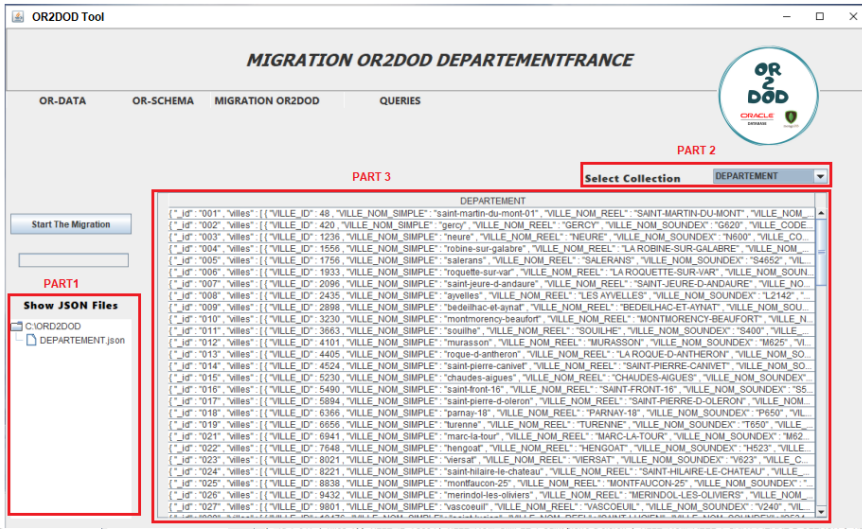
OR2DOD Tool

MIGRATION OR2DOD DEPARTEMENTFRANCE

OR 2 DOD
ORACLE

OR-DATA OR-SCHEMA MIGRATION OR2DOD QUERIES

PART 2

Select Collection DEPARTEMENT

PART 3

Start The Migration

PART1

Show JSON Files

C:\ORD2DOD
DEPARTEMENT.json

| DEPARTEMENT |
|---|
| { "_id" : "001" , "villes" : [ { "VILLE_ID" : 48 , "VILLE_NOM_SIMPLE" : "saint-martin-du-mont-01" , "VILLE_NOM_REEL" : "SAINT-MARTIN-DU-MONT" , "VILLE_NOM_ |
| { "_id" : "002" , "villes" : [ { "VILLE_ID" : 420 , "VILLE_NOM_SIMPLE" : "gercy" , "VILLE_NOM_REEL" : "GERCY" , "VILLE_NOM_SOUNDEX" : "G620" , "VILLE_CODE |
| { "_id" : "003" , "villes" : [ { "VILLE_ID" : 1236 , "VILLE_NOM_SIMPLE" : "neure" , "VILLE_NOM_REEL" : "NEURE" , "VILLE_NOM_SOUNDEX" : "N600" , "VILLE_CO |
| { "_id" : "004" , "villes" : [ { "VILLE_ID" : 1556 , "VILLE_NOM_SIMPLE" : "robine-sur-galabre" , "VILLE_NOM_REEL" : "LA ROBINE-SUR-GALABRE" , "VILLE_NOM_ |
| { "_id" : "005" , "villes" : [ { "VILLE_ID" : 1756 , "VILLE_NOM_SIMPLE" : "salerans" , "VILLE_NOM_REEL" : "SALERANS" , "VILLE_NOM_SOUNDEX" : "S4652" , "VIL |
| { "_id" : "006" , "villes" : [ { "VILLE_ID" : 1933 , "VILLE_NOM_SIMPLE" : "roquette-sur-var" , "VILLE_NOM_REEL" : "LA ROQUETTE-SUR-VAR" , "VILLE_NOM_SOUN |
| { "_id" : "007" , "villes" : [ { "VILLE_ID" : 2096 , "VILLE_NOM_SIMPLE" : "saint-jeure-d-andaure" , "VILLE_NOM_REEL" : "SAINT-JEURE-D-ANDAURE" , "VILLE_NO |
| { "_id" : "008" , "villes" : [ { "VILLE_ID" : 2435 , "VILLE_NOM_SIMPLE" : "ayvelles" , "VILLE_NOM_REEL" : "LES AYVELLES" , "VILLE_NOM_SOUNDEX" : "L2142" , |
| { "_id" : "009" , "villes" : [ { "VILLE_ID" : 2898 , "VILLE_NOM_SIMPLE" : "bedeilhac-et-aynat" , "VILLE_NOM_REEL" : "BEDEILHAC-ET-AYNAT" , "VILLE_NOM_S |
| { "_id" : "010" , "villes" : [ { "VILLE_ID" : 3230 , "VILLE_NOM_SIMPLE" : "montmorency-beaufort" , "VILLE_NOM_REEL" : "MONTMORENCY-BEAUFORT" , "VILLE_N |
| { "_id" : "011" , "villes" : [ { "VILLE_ID" : 3663 , "VILLE_NOM_SIMPLE" : "souilhe" , "VILLE_NOM_REEL" : "SOUILHE" , "VILLE_NOM_SOUNDEX" : "S400" , "VILLE_ |
| { "_id" : "012" , "villes" : [ { "VILLE_ID" : 4101 , "VILLE_NOM_SIMPLE" : "murasson" , "VILLE_NOM_REEL" : "MURASSON" , "VILLE_NOM_SOUNDEX" : "M625" , "VI |
| { "_id" : "013" , "villes" : [ { "VILLE_ID" : 4405 , "VILLE_NOM_SIMPLE" : "roque-d-antheron" , "VILLE_NOM_REEL" : "LA ROQUE-D-ANTHERON" , "VILLE_NOM_SO |
| { "_id" : "014" , "villes" : [ { "VILLE_ID" : 4524 , "VILLE_NOM_SIMPLE" : "saint-pierre-canivet" , "VILLE_NOM_REEL" : "SAINT-PIERRE-CANIVET" , "VILLE_NOM_SO |
| { "_id" : "015" , "villes" : [ { "VILLE_ID" : 5230 , "VILLE_NOM_SIMPLE" : "chaudes-aigues" , "VILLE_NOM_REEL" : "CHAUDES-AIGUES" , "VILLE_NOM_SOUNDEX" |
| { "_id" : "016" , "villes" : [ { "VILLE_ID" : 5490 , "VILLE_NOM_SIMPLE" : "saint-front-16" , "VILLE_NOM_REEL" : "SAINT-FRONT-16" , "VILLE_NOM_SOUNDEX" : "S5 |
| { "_id" : "017" , "villes" : [ { "VILLE_ID" : 5894 , "VILLE_NOM_SIMPLE" : "saint-pierre-d-oleron" , "VILLE_NOM_REEL" : "SAINT-PIERRE-D-OLERON" , "VILLE_NOM |
| { "_id" : "018" , "villes" : [ { "VILLE_ID" : 6366 , "VILLE_NOM_SIMPLE" : "parnay-18" , "VILLE_NOM_REEL" : "PARNAY-18" , "VILLE_NOM_SOUNDEX" : "P650" , "VIL |
| { "_id" : "019" , "villes" : [ { "VILLE_ID" : 6656 , "VILLE_NOM_SIMPLE" : "turenne" , "VILLE_NOM_REEL" : "TURENNE" , "VILLE_NOM_SOUNDEX" : "T650" , "VILLE_ |
| { "_id" : "021" , "villes" : [ { "VILLE_ID" : 6941 , "VILLE_NOM_SIMPLE" : "marc-la-tour" , "VILLE_NOM_REEL" : "MARC-LA-TOUR" , "VILLE_NOM_SOUNDEX" : "M62 |
| { "_id" : "022" , "villes" : [ { "VILLE_ID" : 7648 , "VILLE_NOM_SIMPLE" : "hengoat" , "VILLE_NOM_REEL" : "HENGOAT" , "VILLE_NOM_SOUNDEX" : "H523" , "VILLE_ |
| { "_id" : "023" , "villes" : [ { "VILLE_ID" : 8021 , "VILLE_NOM_SIMPLE" : "viersat" , "VILLE_NOM_REEL" : "VIERSAT" , "VILLE_NOM_SOUNDEX" : "V623" , "VILLE_C |
| { "_id" : "024" , "villes" : [ { "VILLE_ID" : 8221 , "VILLE_NOM_SIMPLE" : "saint-hilaire-le-chateau" , "VILLE_NOM_REEL" : "SAINT-HILAIRE-LE-CHATEAU" , "VILLE_ |
| { "_id" : "025" , "villes" : [ { "VILLE_ID" : 8838 , "VILLE_NOM_SIMPLE" : "montfaucon-25" , "VILLE_NOM_REEL" : "MONTFAUCON-25" , "VILLE_NOM_SOUNDEX" : " |
| { "_id" : "026" , "villes" : [ { "VILLE_ID" : 9432 , "VILLE_NOM_SIMPLE" : "merindol-les-oliviers" , "VILLE_NOM_REEL" : "MERINDOL-LES-OLIVIERS" , "VILLE_NOM_ |
| { "_id" : "027" , "villes" : [ { "VILLE_ID" : 9801 , "VILLE_NOM_SIMPLE" : "vascoeuil" , "VILLE_NOM_REEL" : "VASCOEUIL" , "VILLE_NOM_SOUNDEX" : "V240" , "VIL |